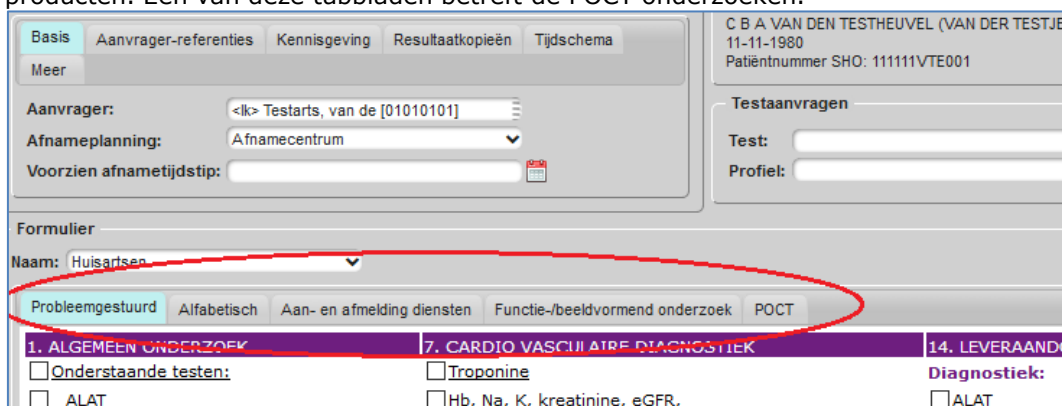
producten. Een van deze tabbladen betreft de POCT onderzoeken.

Basis | Aanvrager-referenties | Kennisgeving | Resultaatkopieën | Tijdschema | Meer

C B A VAN DEN TESTHEUVEL (VAN DER TESTJE
11-11-1980
Patiëntnummer SHO: 111111VTE001

Aanvrager: <lk> Testarts, van de [01010101]
Afnameplanning: Afnamecentrum
Voorzien afnametijdstip:

Testaanvragen
Test:
Profiel:

Formulier
Naam: Huisartsen

Probleemgestuurd | Alfabetisch | Aan- en afmelding diensten | Functie-/beeldvormend onderzoek | POCT

1. ALGEMEEN ONDERZOEK
Onderstaande testen:
ALAT

7. CARDIO VASCULAIRE DIAGNOSTIEK
Troponine
Hb, Na, K, kreatinine, eGFR,

14. LEVERAANDO
Diagnostiek:
ALAT